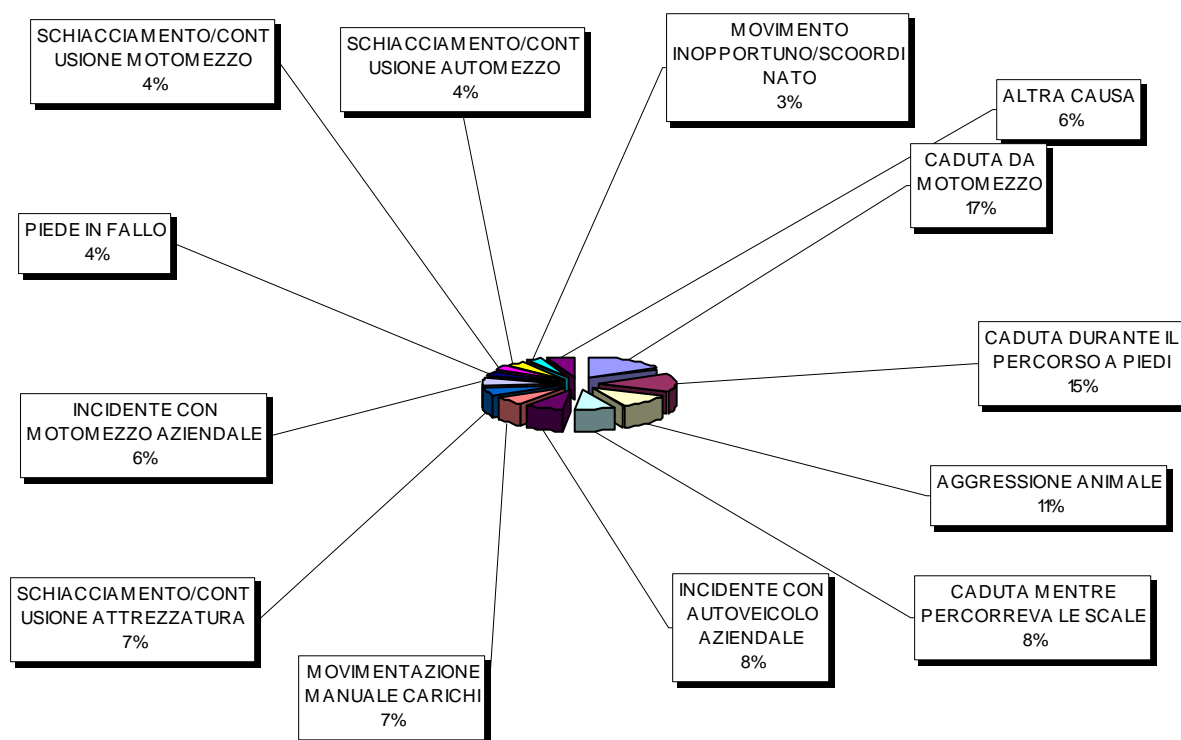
SCHIACCIAMENTO/CONTUSIONE MOTOMEZZO
4%

SCHIACCIAMENTO/CONTUSIONE AUTOMEZZO
4%

MOVIMENTO INOPPORTUNO/SCOORDINATO
3%

ALTRA CAUSA
6%

CADUTA DA MOTOMEZZO
17%

PIEDE IN FALLO
4%

CADUTA DURANTE IL PERCORSO A PIEDI
15%

INCIDENTE CON MOTOMEZZO AZIENDALE
6%

AGGRESSIONE ANIMALE
11%

SCHIACCIAMENTO/CONTUSIONE ATTREZZATURA
7%

INCIDENTE CON AUTOVEICOLO AZIENDALE
8%

CADUTA MENTRE PERCORREVA LE SCALE
8%

MOVIMENTAZIONE MANUALE CARICHI
7%